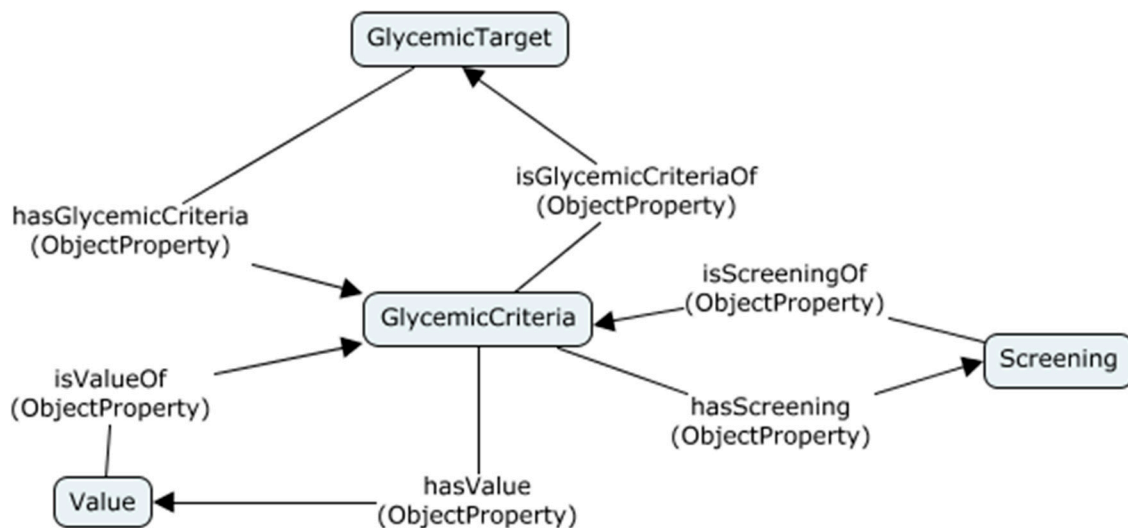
GlycemicTarget

hasGlycemicCriteria
(ObjectProperty)

isGlycemicCriteriaOf
(ObjectProperty)

isScreeningOf
(ObjectProperty)

GlycemicCriteria

Screening

isValueOf
(ObjectProperty)

hasScreening
(ObjectProperty)

Value

hasValue
(ObjectProperty)